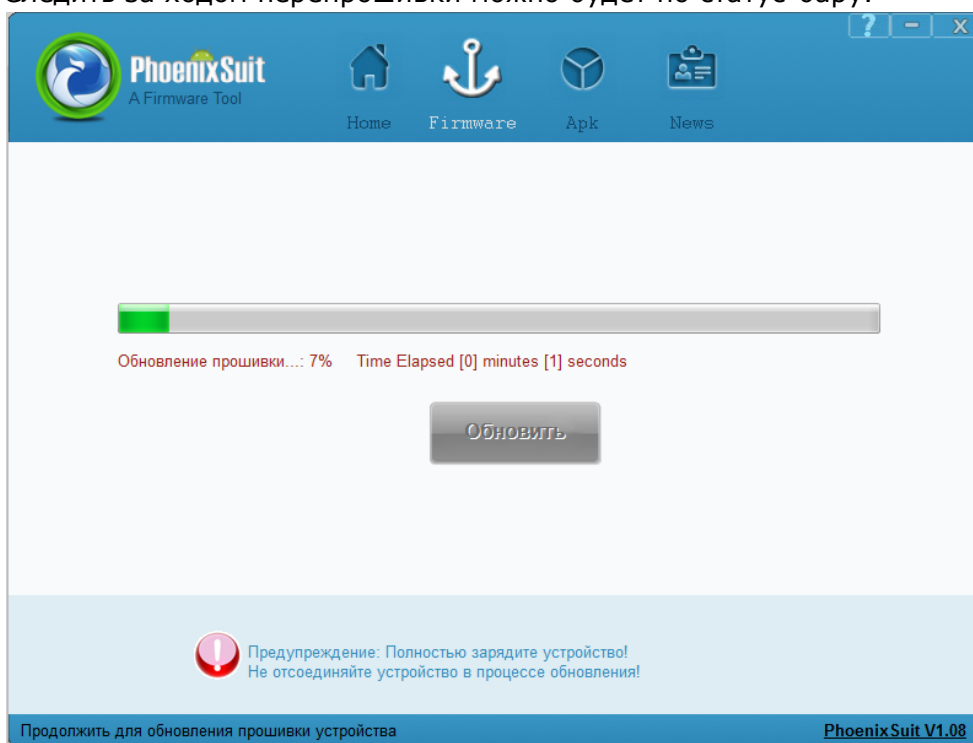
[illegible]

PhoenixSuit
A Firmware Tool

Home Firmware Apk News

Обновление прошивки...: 7% Time Elapsed [0] minutes [1] seconds

Обновить

Предупреждение: Полностью зарядите устройство!
Не отсоединяйте устройство в процессе обновления!

Продолжить для обновления прошивки устройства

PhoenixSuit V1.08